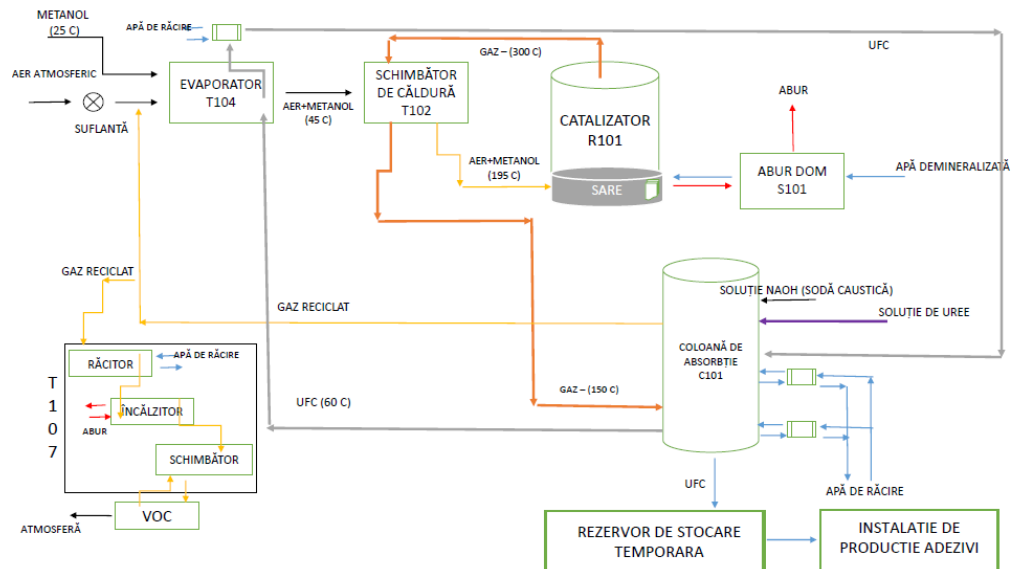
METANOL
(25 C)

APĂ DE RĂCIRE

UFC

GAZ – (300 C)

AER ATMOSFERIC

EVAPORATOR
T104

SCHIMBĂTOR
DE CĂLDURĂ
T102

CATALIZATOR
R101

ABUR

SUFLANTĂ

AER+METANOL
(45 C)

AER+METANOL
(195 C)

SARE

ABUR DOM
S101

APĂ DEMINERALIZATĂ

GAZ RECICLAT

GAZ RECICLAT

SOLUȚIE NAOH (SODĂ CAUSTICĂ)

SOLUȚIE DE UREE

RĂCITOR

APĂ DE RĂCIRE

T
1
0
7

ÎNCĂLZITOR

ABUR

UFC (60 C)

COLOANĂ DE
ABSORBȚIE
C101

GAZ – (150 C)

SCHIMBĂTOR

UFC

APĂ DE RĂCIRE

ATMOSFERĂ

VOC

REZERVOR DE STOCARE
TEMPORARA

INSTALATIE DE
PRODUCTIE ADEZIVI